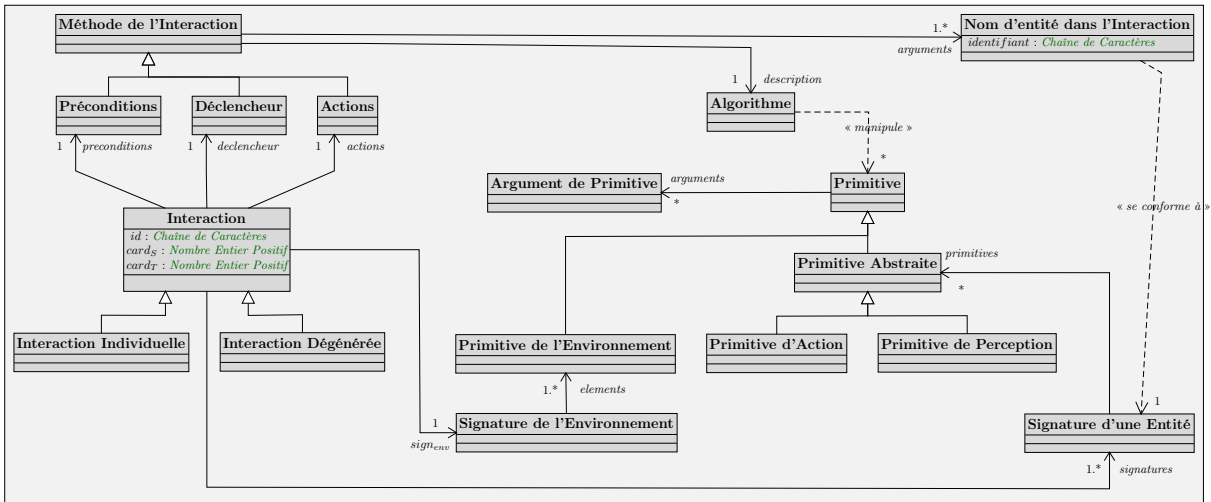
Méthode de l'Interaction

1..*
arguments

Nom d'entité dans l'Interaction
identifiant : Chaîne de Caractères

1 description

Algorithme

Préconditions

Déclencheur

Actions

1 preconditions

1 declencheur

1 actions

« manipule »

*

Argument de Primitive

arguments

*

Primitive

« se conforme à »

Interaction
id : Chaîne de Caractères
$card_S$ : Nombre Entier Positif
$card_T$ : Nombre Entier Positif

primitives

Primitive Abstraite

*

Interaction Individuelle

Interaction Dégénérée

Primitive de l'Environnement

Primitive d'Action

Primitive de Perception

1..*
elements

1

$sign_{env}$

Signature de l'Environnement

1

Signature d'une Entité

1..*
signatures